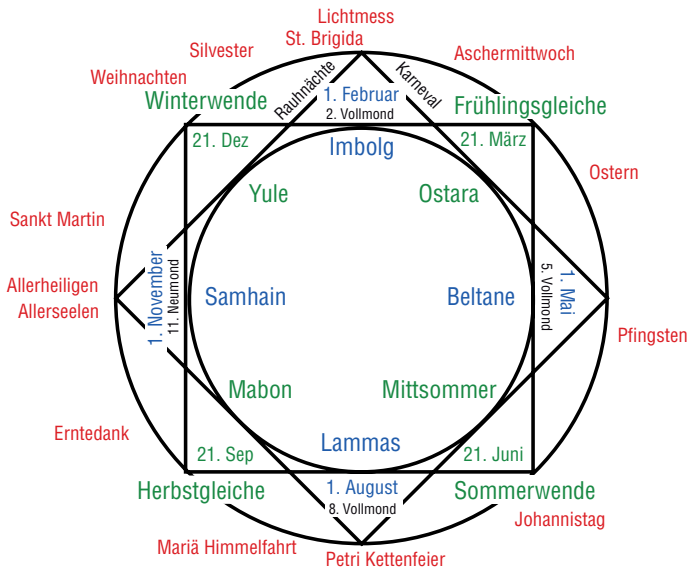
Lichtmess
St. Brigida
Silvester
Aschermittwoch
Weihnachten
Rauhnächte
Karneval
Winterwende
1. Februar
2. Vollmond
Frühlingsgleiche
21. Dez
Imbolg
21. März
Ostern
Yule
Ostara
Sankt Martin
1. November
11. Neumond
1. Mai
5. Vollmond
Allerheiligen
Allerseelen
Samhain
Beltane
Pfingsten
Mabon
Mittsommer
Erntedank
Lammas
21. Sep
21. Juni
Herbstgleiche
1. August
8. Vollmond
Sommerwende
Johannistag
Mariä Himmelfahrt
Petri Kettenfeier